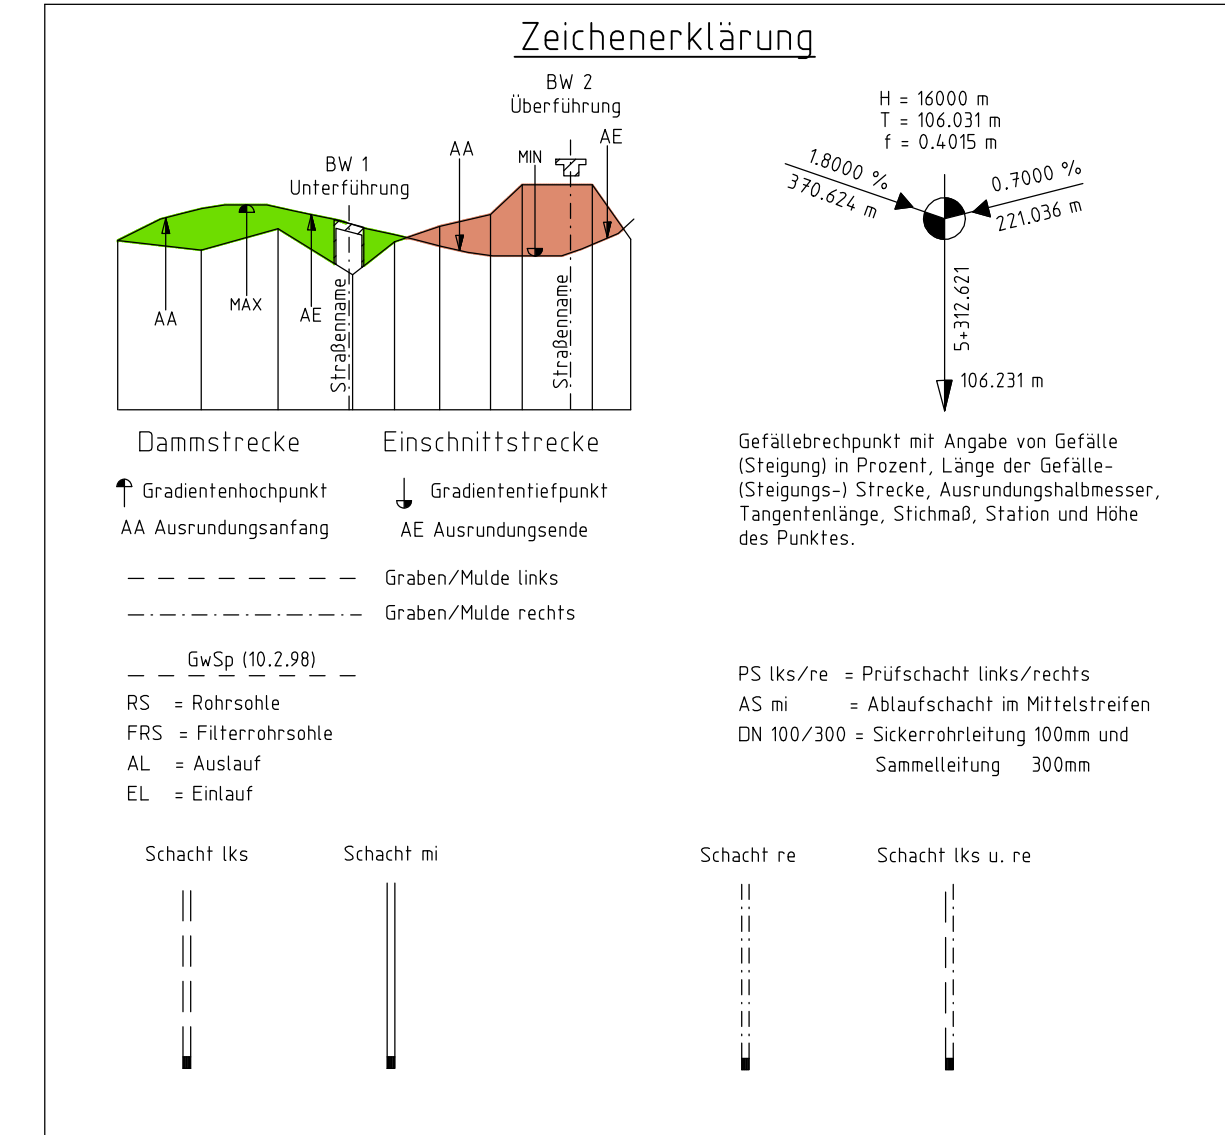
Zeichenerklärung

BW 2
Überführung

BW 1
Unterführung

AA
MIN
AE

AA
MAX
AE
Straßenname
Straßenname

Dammstrecke
Einschnittstrecke

Gradientenhochpunkt
AA Ausrundungsanfang

Gradiententiefpunkt
AE Ausrundungsende

H = 16000 m
T = 106.031 m
f = 0.4015 m

1.8000 %
370.624 m
0.7000 %
221.036 m
5+312.621
106.231 m

Gefällebrechpunkt mit Angabe von Gefälle (Steigung) in Prozent, Länge der Gefälle- (Steigungs-) Strecke, Ausrundungshalbmesser, Tangentenlänge, Stichmaß, Station und Höhe des Punktes.

Graben/Mulde links
Graben/Mulde rechts

GwSp (10.2.98)

RS = Rohrsohle
FRS = Filterrohrsohle
AL = Auslauf
EL = Einlauf

PS lks/re = Prüfschacht links/rechts
AS mi = Ablaufschacht im Mittelstreifen
DN 100/300 = Sickerrohrleitung 100mm und Sammelleitung 300mm

Schacht lks
Schacht mi
Schacht re
Schacht lks u. re